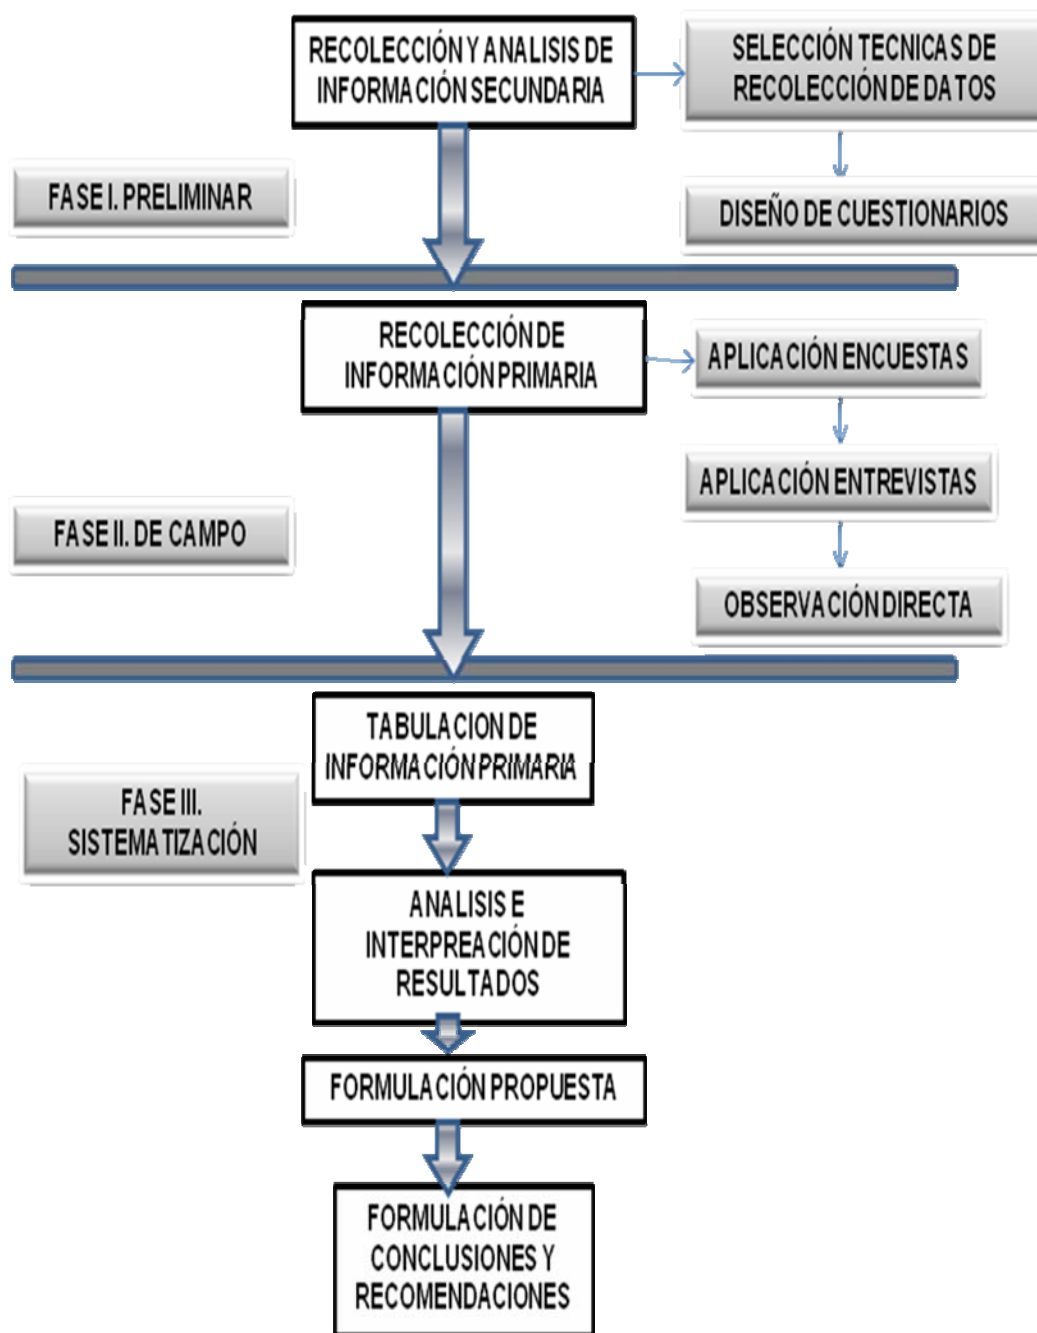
RECOLECCIÓN Y ANALISIS DE INFORMACIÓN SECUNDARIA

SELECCIÓN TECNICAS DE RECOLECCIÓN DE DATOS

FASE I. PRELIMINAR

DISEÑO DE CUESTIONARIOS

RECOLECCIÓN DE INFORMACIÓN PRIMARIA

APLICACIÓN ENCUESTAS

APLICACIÓN ENTREVISTAS

FASE II. DE CAMPO

OBSERVACIÓN DIRECTA

TABULACION DE INFORMACIÓN PRIMARIA

FASE III. SISTEMATIZACIÓN

ANALISIS E INTERPREACIÓN DE RESULTADOS

FORMULACIÓN PROPUESTA

FORMULACIÓN DE CONCLUSIONES Y RECOMENDACIONES